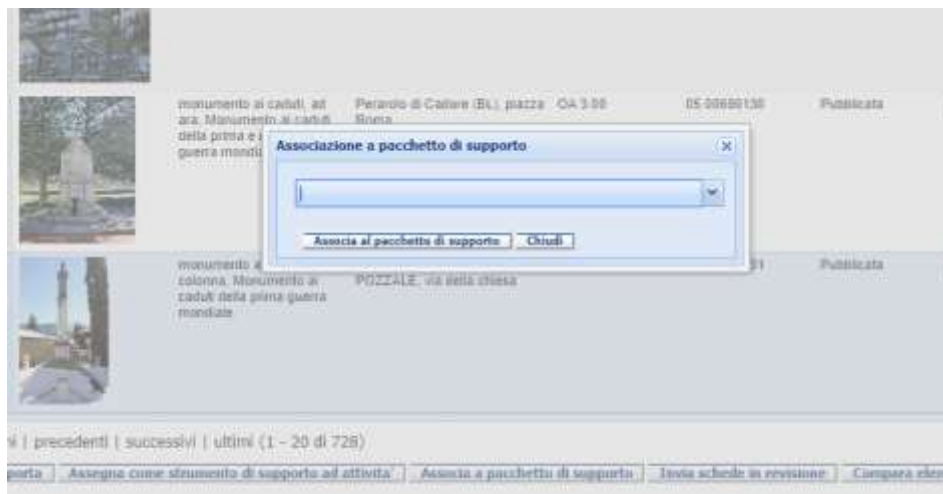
monumento ai caduti, ad ara. Monumento ai caduti della prima e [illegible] guerra mondi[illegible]

Perarolo di Cadore (BL), piazza Roma

OA 3.00

05 00680130

Pubblicata

Associazione a pacchetto di supporto

Associa al pacchetto di supporto

Chiudi

monumento a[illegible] colonna. Monumento ai caduti della prima guerra mondiale

POZZALE, via della chiesa

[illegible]1

Pubblicata

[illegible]i | precedenti | successivi | ultimi (1 - 20 di 728)

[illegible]porta

Assegna come strumento di supporto ad attività

Associa a pacchetto di supporto

Invia schede in revisione

Compara ele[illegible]